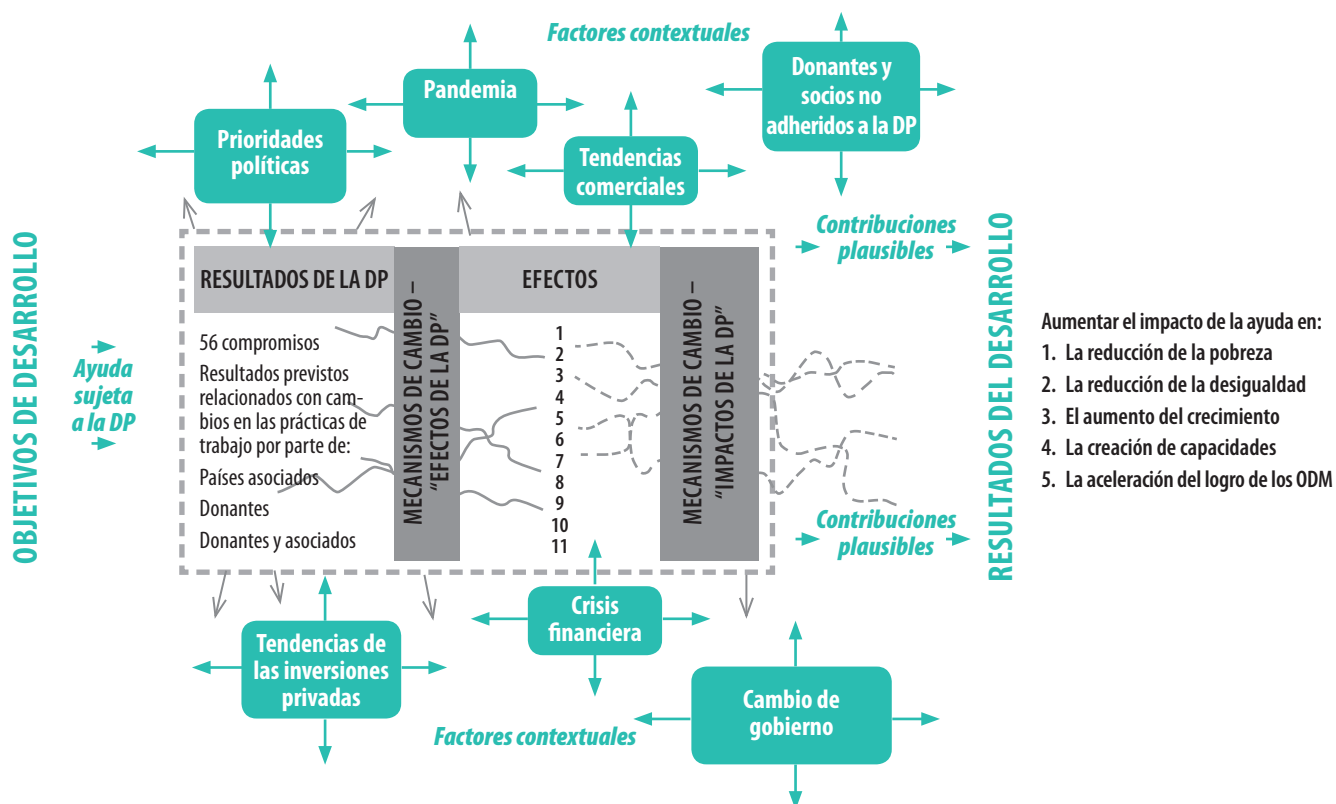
OBJETIVOS DE DESARROLLO

Ayuda sujeta a la DP

Factores contextuales

Pandemia

Prioridades políticas

Donantes y socios no adheridos a la DP

Tendencias comerciales

Contribuciones plausibles

RESULTADOS DE LA DP

56 compromisos

Resultados previstos relacionados con cambios en las prácticas de trabajo por parte de:

Países asociados

Donantes

Donantes y asociados

MECANISMOS DE CAMBIO – "EFECTOS DE LA DP"

EFECTOS

1
2
3
4
5
6
7
8
9
10
11

MECANISMOS DE CAMBIO – "IMPACTOS DE LA DP"

Contribuciones plausibles

RESULTADOS DEL DESARROLLO

Aumentar el impacto de la ayuda en:
1. La reducción de la pobreza
2. La reducción de la desigualdad
3. El aumento del crecimiento
4. La creación de capacidades
5. La aceleración del logro de los ODM

Tendencias de las inversiones privadas

Crisis financiera

Cambio de gobierno

Factores contextuales